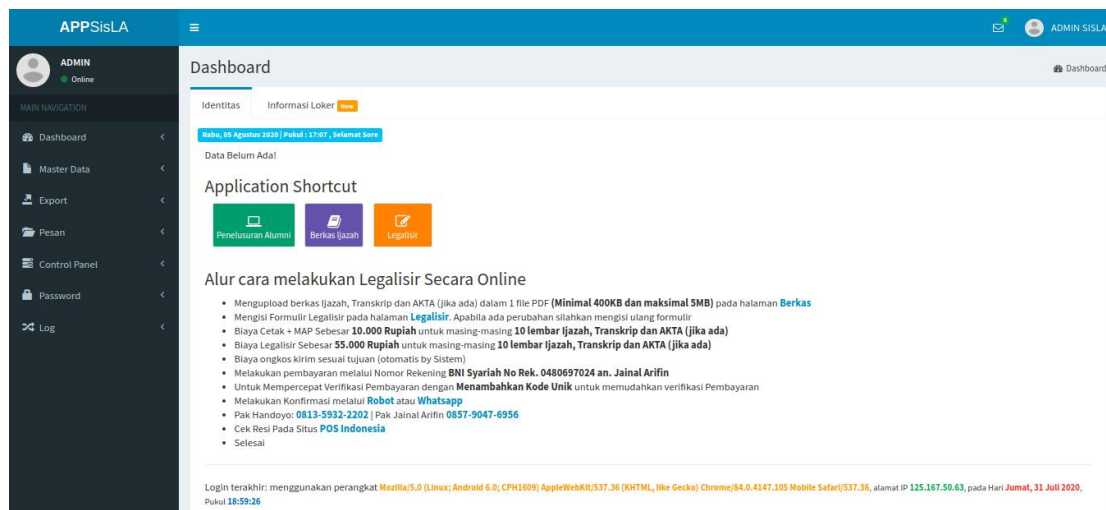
APPSisLA
≡
0
ADMIN SISLA

ADMIN
Online

MAIN NAVIGATION
Dashboard
Master Data
Export
Pesan
Control Panel
Password
Log

Dashboard
Dashboard

Identitas
Informasi Loker New

Rabu, 05 Agustus 2020 | Pukul : 17:07 , Selamat Sore

Data Belum Ada!

Application Shortcut

Penelusuran Alumni
Berkas Ijazah
Legalisir

Alur cara melakukan Legalisir Secara Online

- Mengupload berkas Ijazah, Transkrip dan AKTA (jika ada) dalam 1 file PDF (Minimal 400KB dan maksimal 5MB) pada halaman Berkas
- Mengisi Formulir Legalisir pada halaman Legalisir. Apabila ada perubahan silahkan mengisi ulang formulir
- Biaya Cetak + MAP Sebesar 10.000 Rupiah untuk masing-masing 10 lembar Ijazah, Transkrip dan AKTA (jika ada)
- Biaya Legalisir Sebesar 55.000 Rupiah untuk masing-masing 10 lembar Ijazah, Transkrip dan AKTA (jika ada)
- Biaya ongkos kirim sesuai tujuan (otomatis by Sistem)
- Melakukan pembayaran melalui Nomor Rekening BNI Syariah No Rek. 0480697024 an. Jainal Arifin
- Untuk Mempercepat Verifikasi Pembayaran dengan Menambahkan Kode Unik untuk memudahkan verifikasi Pembayaran
- Melakukan Konfirmasi melalui Robot atau Whatsapp
- Pak Handoyo: 0813-5932-2202 | Pak Jainal Arifin 0857-9047-6956
- Cek Resi Pada Situs POS Indonesia
- Selesai

Login terakhir: menggunakan perangkat Mozilla/5.0 (Linux; Android 6.0; CPH1609) AppleWebKit/537.36 (KHTML, like Gecko) Chrome/84.0.4147.105 Mobile Safari/537.36, alamat IP 125.167.50.63, pada Hari Jumat, 31 Juli 2020, Pukul 18:59:26